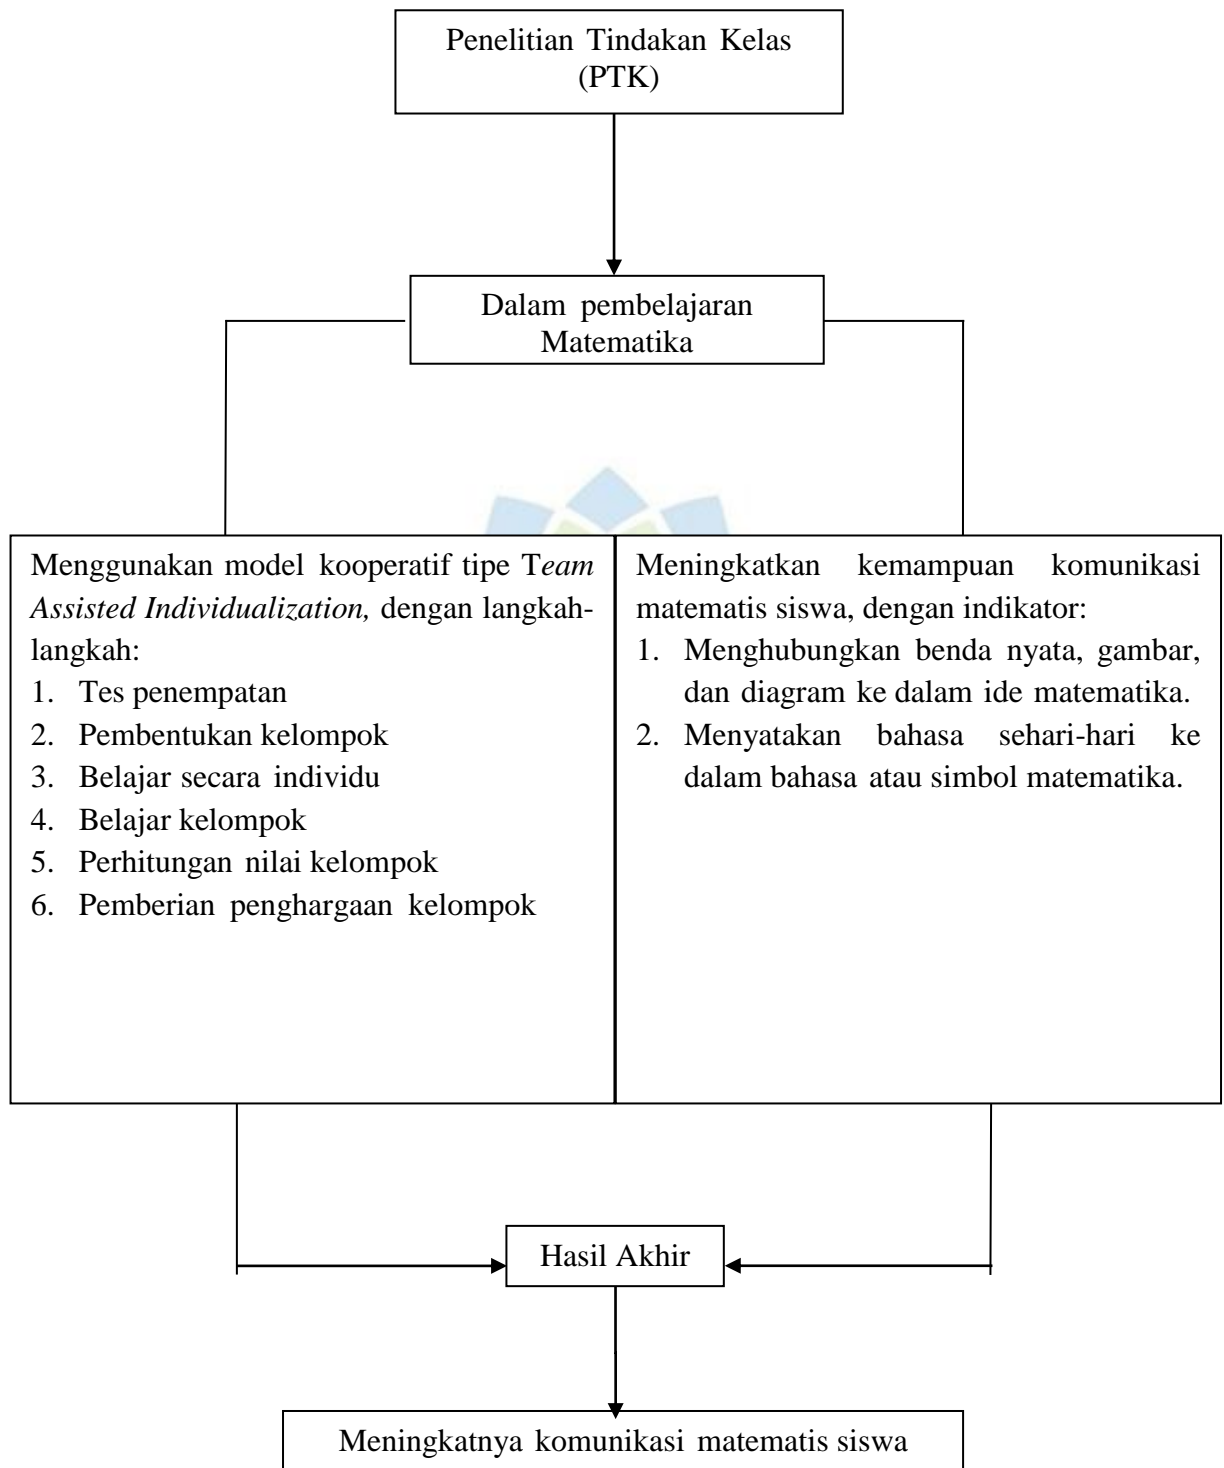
Penelitian Tindakan Kelas (PTK)

Dalam pembelajaran Matematika

Menggunakan model kooperatif tipe Team Assisted Individualization, dengan langkah-langkah:
1. Tes penempatan
2. Pembentukan kelompok
3. Belajar secara individu
4. Belajar kelompok
5. Perhitungan nilai kelompok
6. Pemberian penghargaan kelompok

Meningkatkan kemampuan komunikasi matematis siswa, dengan indikator:
1. Menghubungkan benda nyata, gambar, dan diagram ke dalam ide matematika.
2. Menyatakan bahasa sehari-hari ke dalam bahasa atau simbol matematika.

Hasil Akhir

Meningkatnya komunikasi matematis siswa